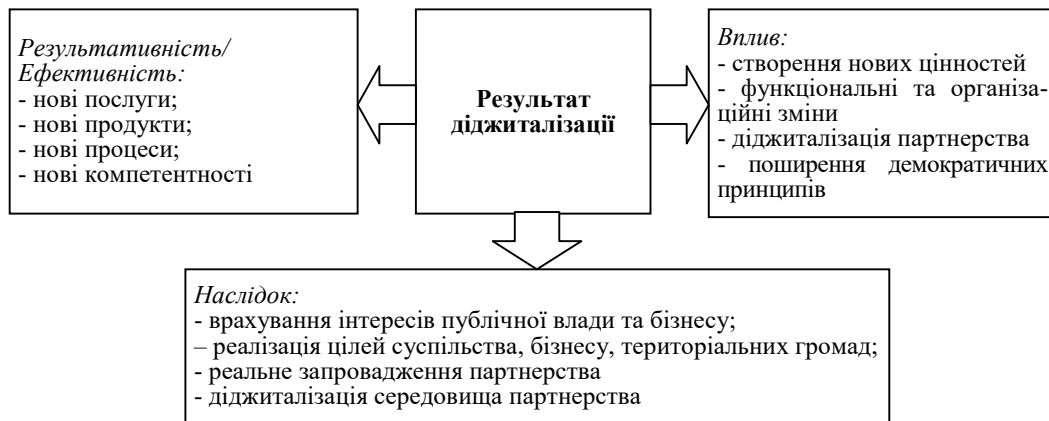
Результативність/ Ефективність:
- нові послуги;
- нові продукти;
- нові процеси;
- нові компетентності

Результат діджиталізації

Вплив:
- створення нових цінностей
- функціональні та організаційні зміни
- діджиталізація партнерства
- поширення демократичних принципів

Наслідок:
- врахування інтересів публічної влади та бізнесу;
– реалізація цілей суспільства, бізнесу, територіальних громад;
- реальне запровадження партнерства
- діджиталізація середовища партнерства